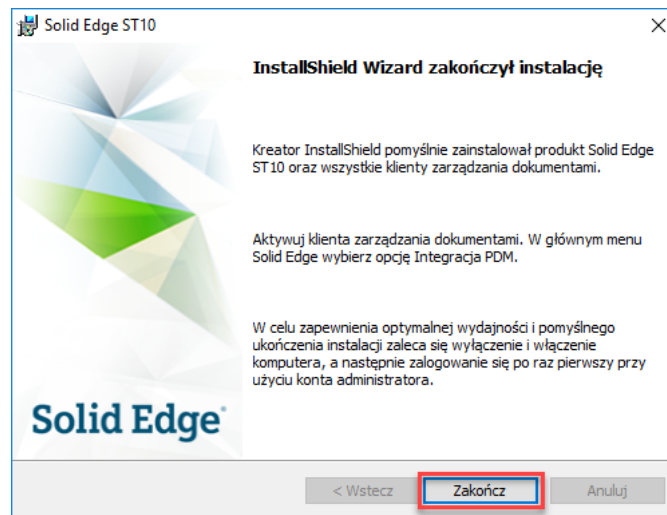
Solid Edge ST10

InstallShield Wizard zakończył instalację

Kreator InstallShield pomyślnie zainstalował produkt Solid Edge ST10 oraz wszystkie klienty zarządzania dokumentami.

Aktywuj klienta zarządzania dokumentami. W głównym menu Solid Edge wybierz opcję Integracja PDM.

W celu zapewnienia optymalnej wydajności i pomyślnego ukończenia instalacji zaleca się wyłączenie i włączenie komputera, a następnie zalogowanie się po raz pierwszy przy użyciu konta administratora.

Solid Edge

< Wstecz
Zakończ
Anuluj